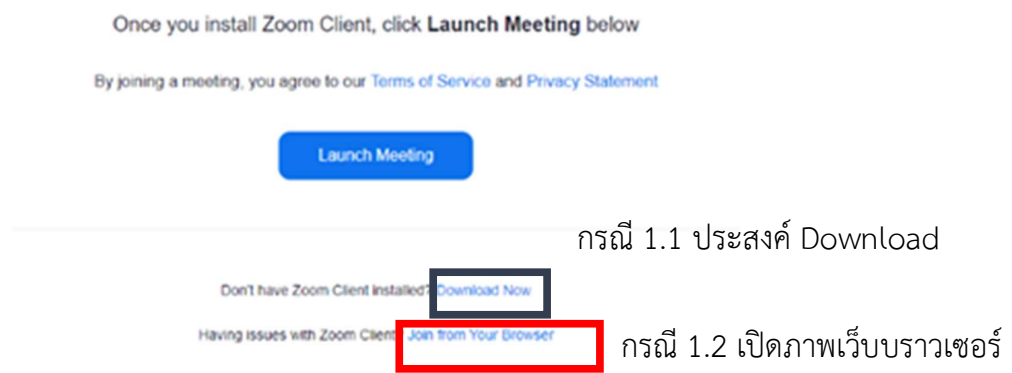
Once you install Zoom Client, click **Launch Meeting** below

By joining a meeting, you agree to our Terms of Service and Privacy Statement

Launch Meeting

กรณี 1.1 ประสงค์ Download

Don't have Zoom Client installed? Download Now

Having issues with Zoom Client? Join from Your Browser

กรณี 1.2 เปิดภาพเว็บบราวเซอร์